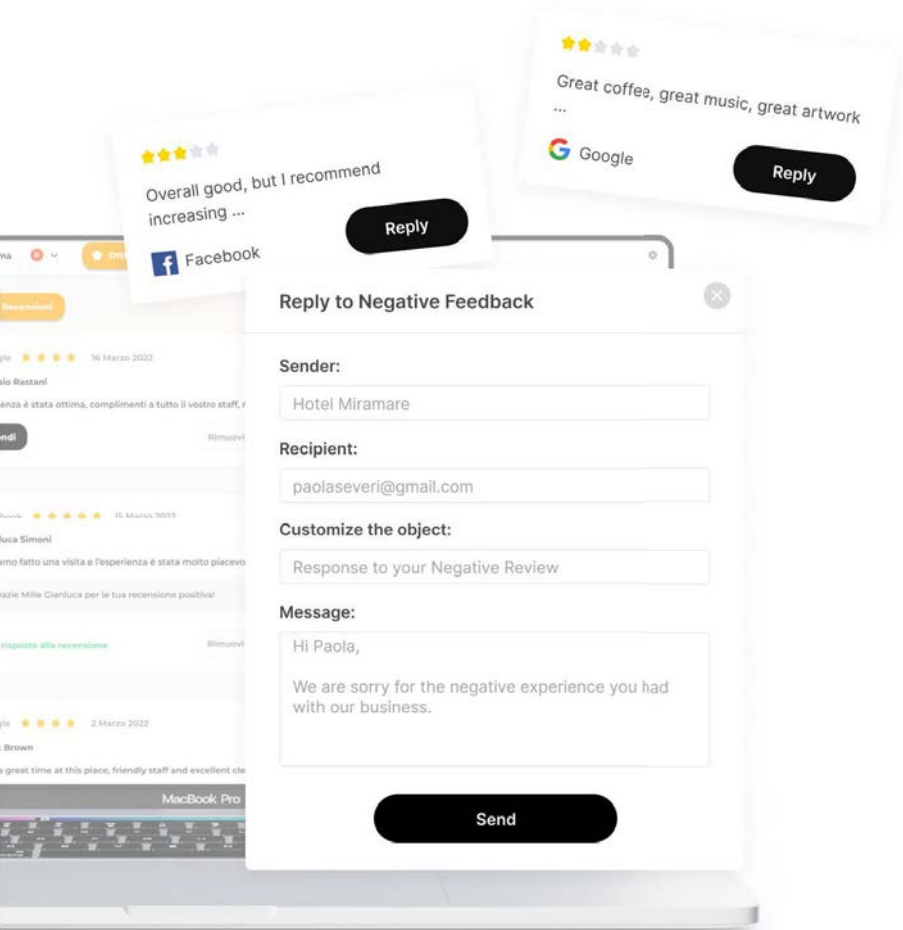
Great coffee, great music, great artwork ...

Google

Reply

Overall good, but I recommend increasing ...

Facebook

Reply

ma

Recensioni

gle 16 Marzo 2022

lio Rastani

enza è stata ottima, complimenti a tutto il vostro staff,

ndi

Rimuovi

book 15 Marzo 2022

luca Simoni

amo fatto una visita e l'esperienza è stata molto piacevo

razie Mille Gianluca per la tua recensione positiva!

risposta alla recensione

Rimuovi

gle 2 Marzo 2022

Brown

a great time at this place, friendly staff and excellent cle

MacBook Pro

Reply to Negative Feedback

Sender:

Hotel Miramare

Recipient:

paolaseveri@gmail.com

Customize the object:

Response to your Negative Review

Message:

Hi Paola,

We are sorry for the negative experience you had with our business.

Send